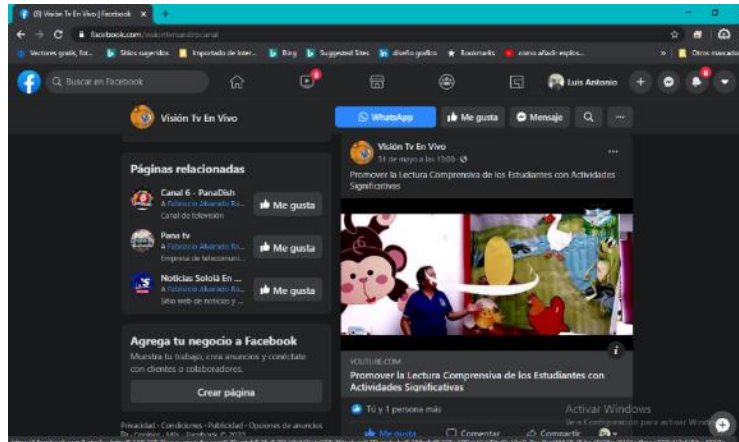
(8) Visión Tv En Vivo | Facebook ×
facebook.com/visiontvenvivocanal
Vectores gratis, fot... Sitios sugeridos Importado de Inter... Bing Suggested Sites diseño grafico Bookmarks como añadir explos... Otros marcadores
Buscar en Facebook
Luis Antonio
Visión Tv En Vivo
WhatsApp
Me gusta
Mensaje
Páginas relacionadas
Canal 6 - PanaDish
A Fabricio Alvarado Ro...
Canal de televisión
Me gusta
Pana tv
A Fabricio Alvarado Ro...
Empresa de telecomuni...
Me gusta
Noticias Sololá En ...
A Fabricio Alvarado Ro...
Sitio web de noticias y ...
Me gusta
Agrega tu negocio a Facebook
Muestra tu trabajo, crea anuncios y conéctate con clientes o colaboradores.
Crear página
Privacidad · Condiciones · Publicidad · Opciones de anuncios · Cookies · Más · Facebook © 2020
Visión Tv En Vivo
31 de mayo a las 13:08 ·
Promover la Lectura Comprensiva de los Estudiantes con Actividades Significativas
YOUTUBE.COM
Promover la Lectura Comprensiva de los Estudiantes con Actividades Significativas
Tú y 1 persona más
Me gusta
Comentar
Compartir
Activar Windows
Ve a Configuración para activar Windows.